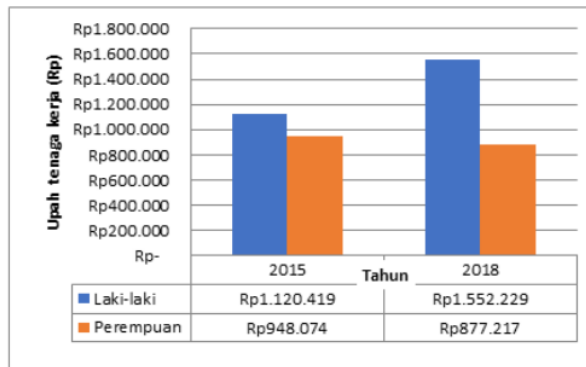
Upah tenaga kerja (Rp)

Rp1.800.000
Rp1.600.000
Rp1.400.000
Rp1.200.000
Rp1.000.000
Rp800.000
Rp600.000
Rp400.000
Rp200.000
Rp-

Tahun

| | 2015 | 2018 |
|---|---|---|
| Laki-laki | Rp1.120.419 | Rp1.552.229 |
| Perempuan | Rp948.074 | Rp877.217 |